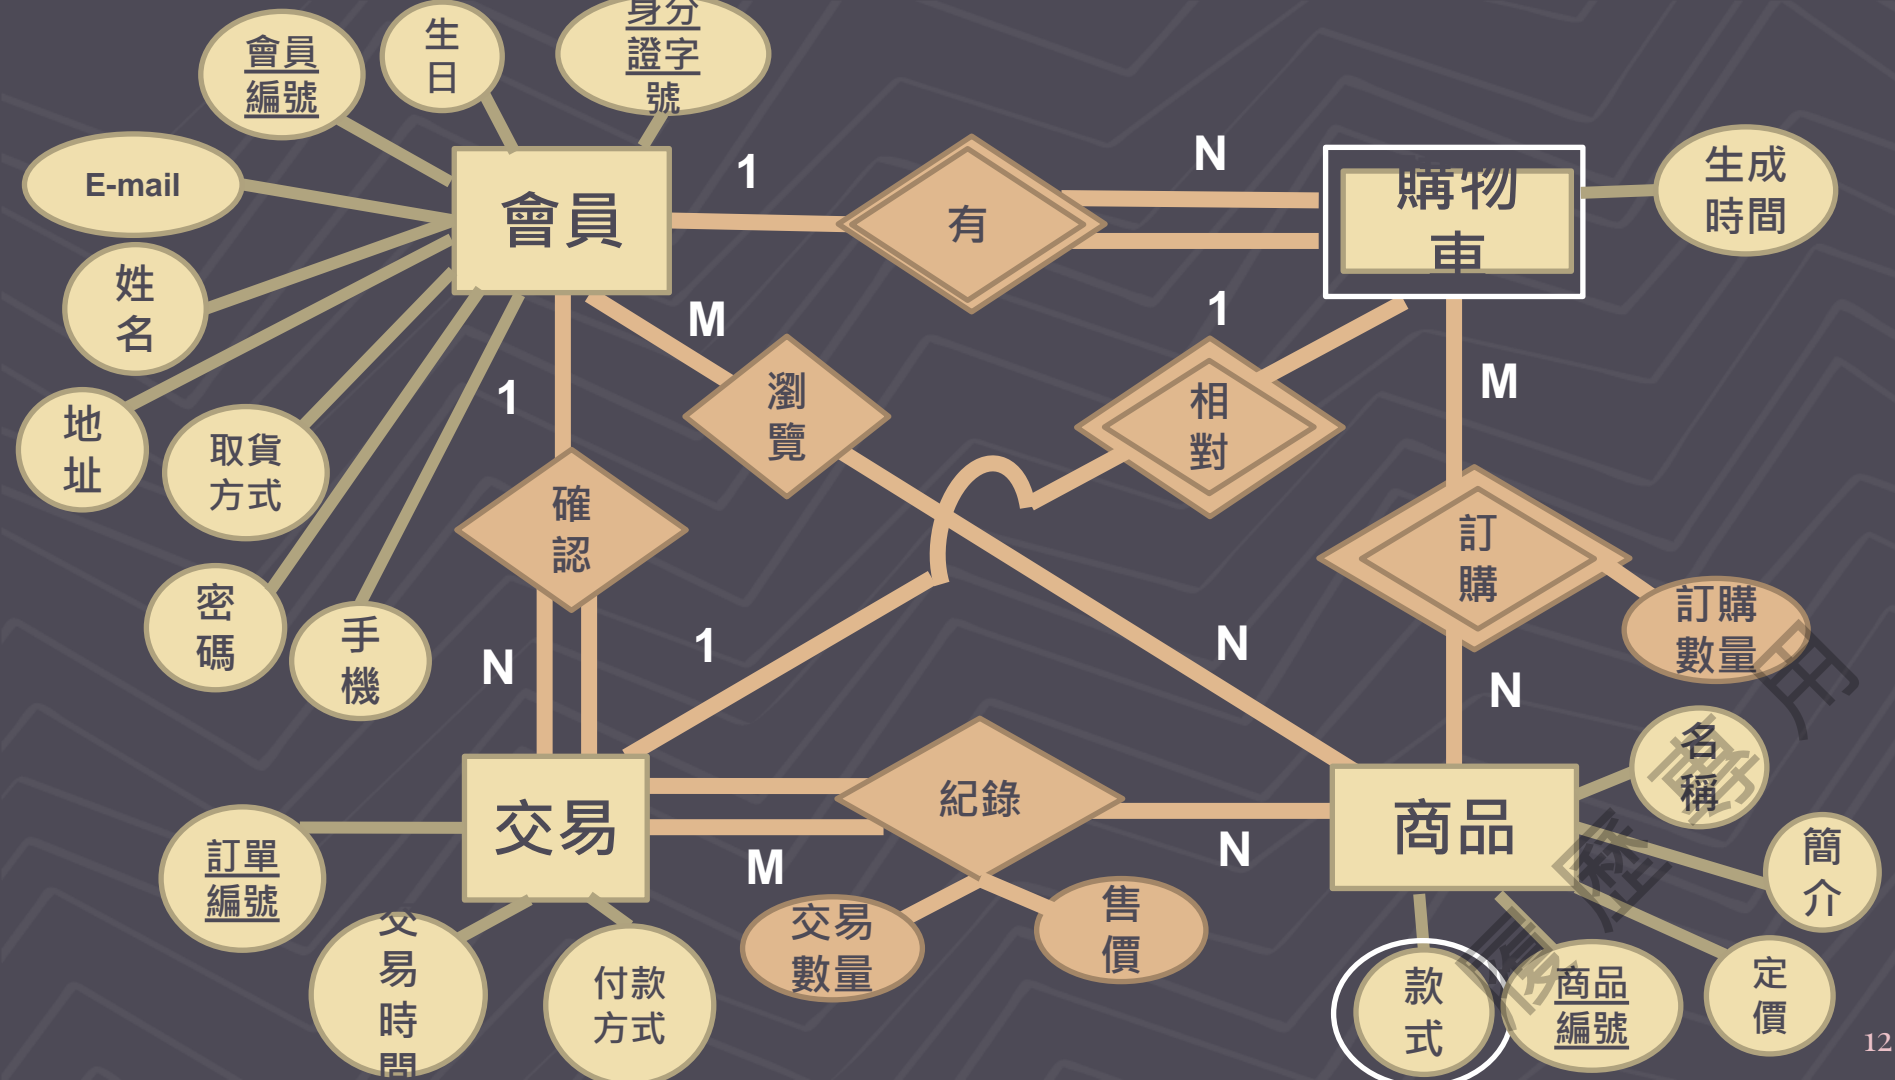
會員編號

生日

身分證字號

E-mail

會員

1

有

N

購物車

生成時間

姓名

M

1

地址

取貨方式

瀏覽

相對

M

1

確認

訂購

訂購數量

密碼

手機

N

1

N

N

名稱

交易

紀錄

商品

訂單編號

M

N

簡介

交易時間

付款方式

交易數量

售價

款式

商品編號

定價

12